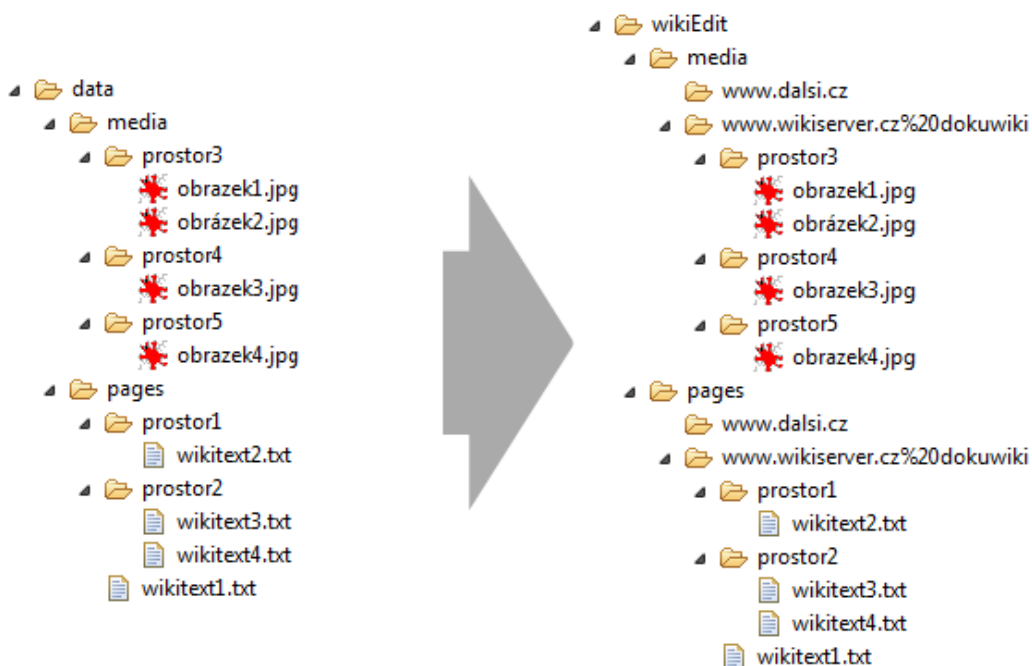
data
media
prostor3
obrazek1.jpg
obrázek2.jpg
prostor4
obrazek3.jpg
prostor5
obrazek4.jpg
pages
prostor1
wikitext2.txt
prostor2
wikitext3.txt
wikitext4.txt
wikitext1.txt

wikiEdit
media
www.dalsi.cz
www.wikiserver.cz%20dokuwiki
prostor3
obrazek1.jpg
obrázek2.jpg
prostor4
obrazek3.jpg
prostor5
obrazek4.jpg
pages
www.dalsi.cz
www.wikiserver.cz%20dokuwiki
prostor1
wikitext2.txt
prostor2
wikitext3.txt
wikitext4.txt
wikitext1.txt